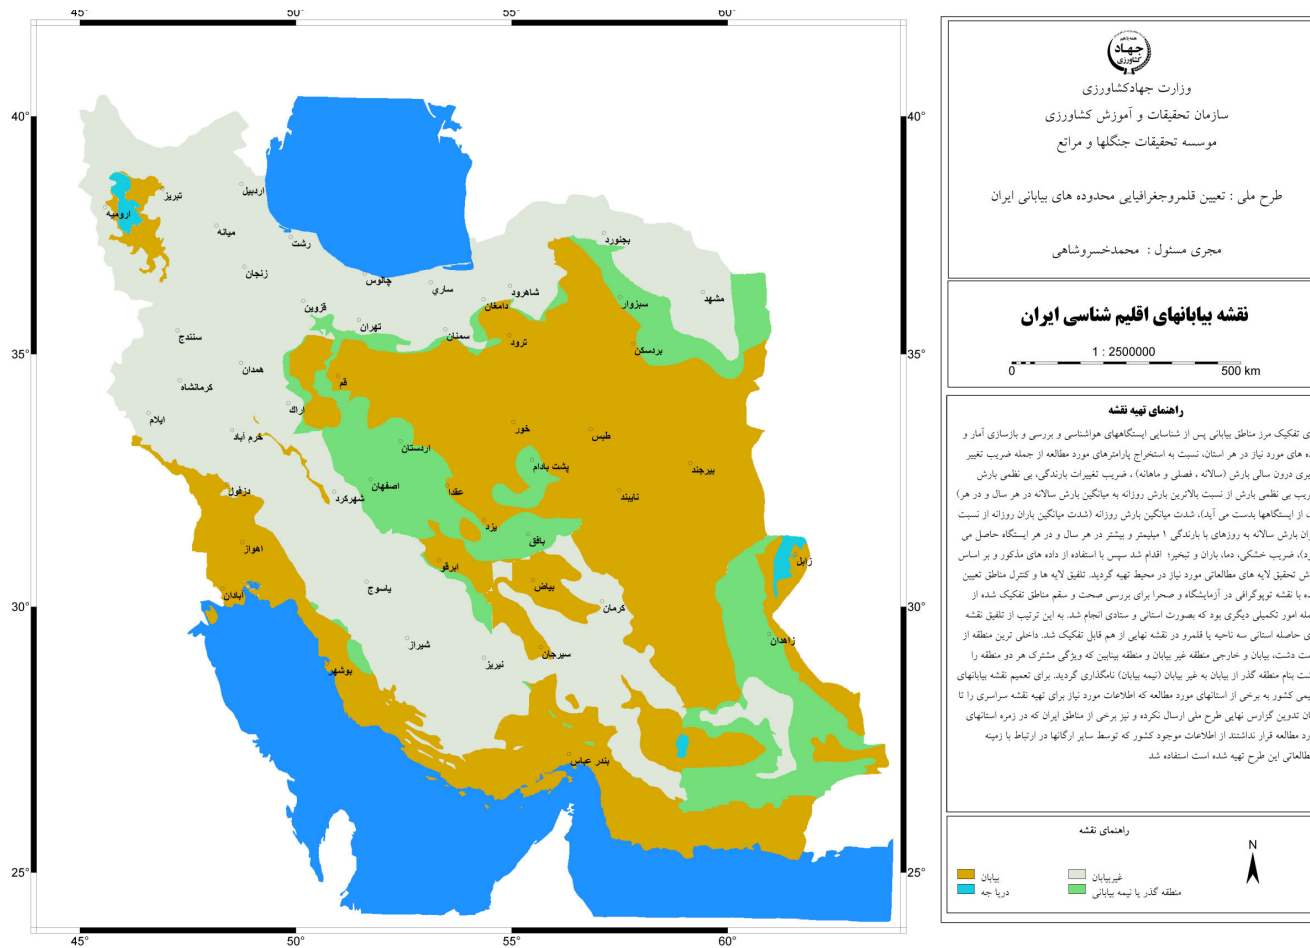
45° 50° 55° 60°

40° 35° 30° 25°

تبریز
اردبیل
ارومیه
میانه
رشت
زنجان
چالوس
ساری
قزوین
تهران
شاهرود
دامغان
بجنورد
مشهد
سبزوار
سمنان
ترود
بردسکن
سنندج
همدان
کرمانشاه
قم
اراک
ایلام
خرم آباد
خور
طبس
اردستان
پشت بادام
بیرجند
اصفهان
عقدا
نایبند
دزفول
شهرکرد
یزد
اهواز
ابرقو
بافق
زابل
یاسوج
بیاض
آبادان
کرمان
شیراز
زاهدان
نیریز
سیرجان
بوشهر
بندر عباس

45° 50° 55° 60°

وزارت جهادکشاورزی
سازمان تحقیقات و آموزش کشاورزی
موسسه تحقیقات جنگلها و مراتع

طرح ملی : تعیین قلمروجغرافیایی محدوده های بیابانی ایران

مجری مسئول : محمدخسروشاهی

نقشه بیابانهای اقلیم شناسی ایران

1 : 2500000
0 500 km

راهنمای تهیه نقشه

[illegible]ی تفکیک مرز مناطق بیابانی پس از شناسایی ایستگاههای هواشناسی و بررسی و بازسازی آمار و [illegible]ه های مورد نیاز در هر استان، نسبت به استخراج پارامترهای مورد مطالعه از جمله ضریب تغییر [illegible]یری درون سالی بارش (سالانه ، فصلی و ماهانه) ، ضریب تغییرات بارندگی، بی نظمی بارش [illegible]ریب بی نظمی بارش از نسبت بالاترین بارش روزانه به میانگین بارش سالانه در هر سال و در هر) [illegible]ب از ایستگاهها بدست می آید)، شدت میانگین باران روزانه (شدت میانگین باران روزانه از نسبت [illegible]ان بارش سالانه به روزهای با بارندگی ۱ میلیمتر و بیشتر در هر سال و در هر ایستگاه حاصل می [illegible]د)، ضریب خشکی، دما، باران و تبخیر؛ اقدام شد سپس با استفاده از داده های مذکور و بر اساس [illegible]ش تحقیق لایه های مطالعاتی مورد نیاز در محیط تهیه گردید. تلفیق لایه ها و کنترل مناطق تعیین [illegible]ه با نقشه توپوگرافی در آزمایشگاه و صحرا برای بررسی صحت و سقم مناطق تفکیک شده از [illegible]مله امور تکمیلی دیگری بود که بصورت استانی و ستادی انجام شد. به این ترتیب از تلفیق نقشه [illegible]ی حاصله استانی سه ناحیه یا قلمرو در نقشه نهایی از هم قابل تفکیک شد. داخلی ترین منطقه از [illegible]ست دشت، بیابان و خارجی منطقه غیر بیابان و منطقه بینابین که ویژگی مشترک هر دو منطقه را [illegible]ست بنام منطقه گذر از بیابان به غیر بیابان (نیمه بیابان) نامگذاری گردید. برای تعمیم نقشه بیابانهای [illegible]یمی کشور به برخی از استانهای مورد مطالعه که اطلاعات مورد نیاز برای تهیه نقشه سراسری را تا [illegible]ان تدوین گزارش نهایی طرح ملی ارسال نکرده و نیز برخی از مناطق ایران که در زمره استانهای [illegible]رد مطالعه قرار نداشتند از اطلاعات موجود کشور که توسط سایر ارگانها در ارتباط با زمینه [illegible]طالعاتی این طرح تهیه شده است استفاده شد

راهنمای نقشه

بیابان
دریا چه
غیربیابان
منطقه گذر یا نیمه بیابانی

N